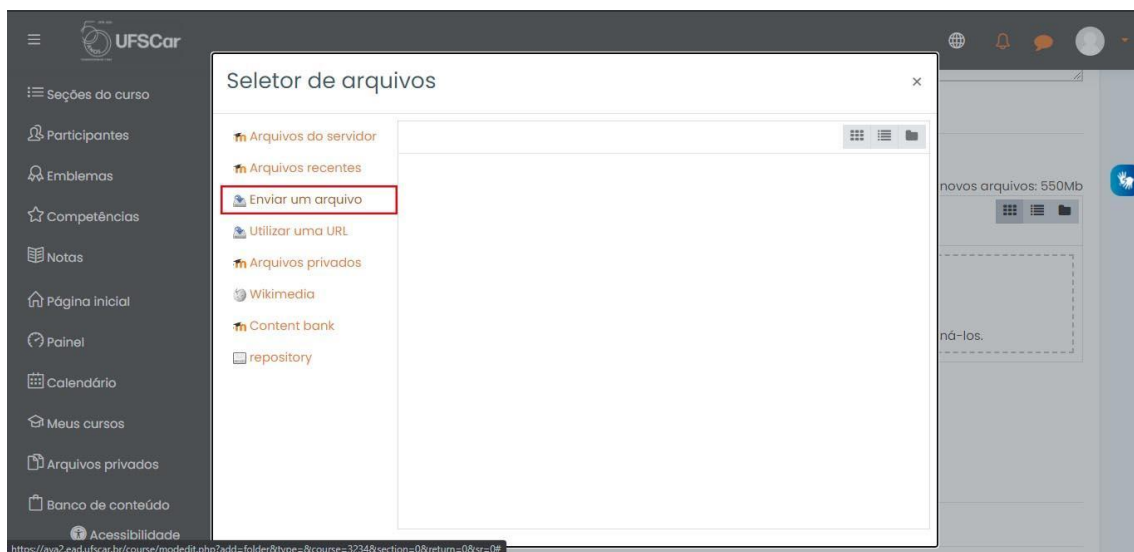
UFSCar

Seções do curso
Participantes
Emblemas
Competências
Notas
Página inicial
Painel
Calendário
Meus cursos
Arquivos privados
Banco de conteúdo
Acessibilidade

Seletor de arquivos ×

Arquivos do servidor
Arquivos recentes
Enviar um arquivo
Utilizar uma URL
Arquivos privados
Wikimedia
Content bank
repository

novos arquivos: 550Mb

ná-los.

https://ava2.ead.ufscar.br/course/modedit.php?add=folder&type=&course=3234&section=0&return=0&sr=0#